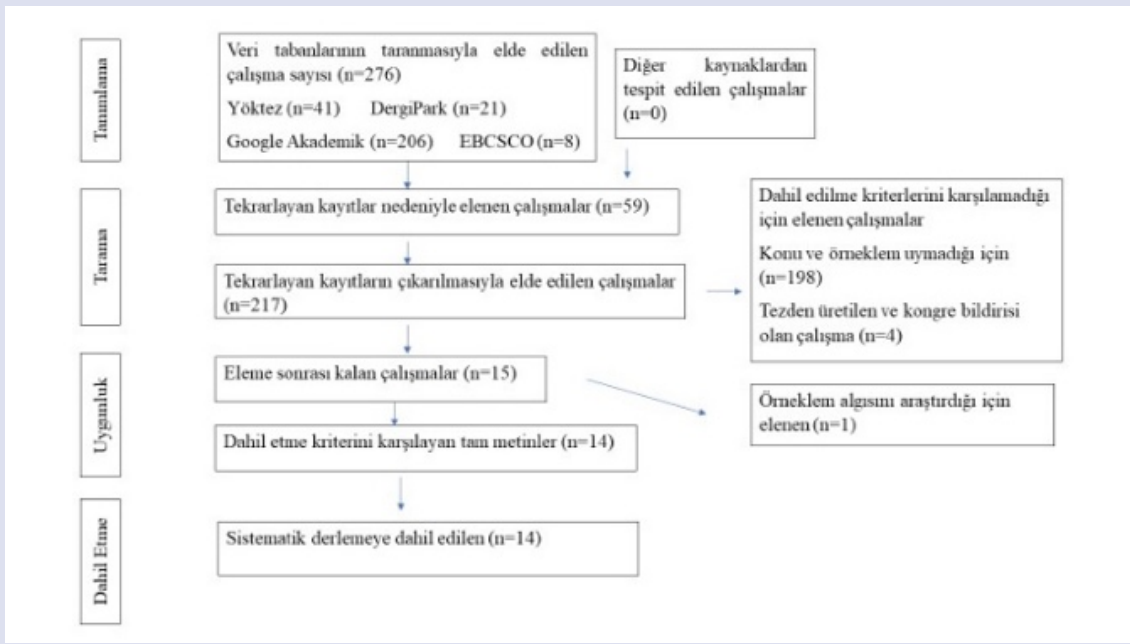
Tanımlama

Veri tabanlarının taranmasıyla elde edilen çalışma sayısı (n=276)

Yöktez (n=41) DergiPark (n=21)

Google Akademik (n=206) EBCSCO (n=8)

Diğer kaynaklardan tespit edilen çalışmalar (n=0)

Tarama

Tekrarlayan kayıtlar nedeniyle elenen çalışmalar (n=59)

Tekrarlayan kayıtların çıkarılmasıyla elde edilen çalışmalar (n=217)

Dahil edilme kriterlerini karşılamadığı için elenen çalışmalar

Konu ve örneklem uymadığı için (n=198)

Tezden üretilen ve kongre bildirisi olan çalışma (n=4)

Uygunluk

Eleme sonrası kalan çalışmalar (n=15)

Örneklem algısını araştırdığı için elenen (n=1)

Dahil etme kriterini karşılayan tam metinler (n=14)

Dahil Etme

Sistematik derlemeye dahil edilen (n=14)